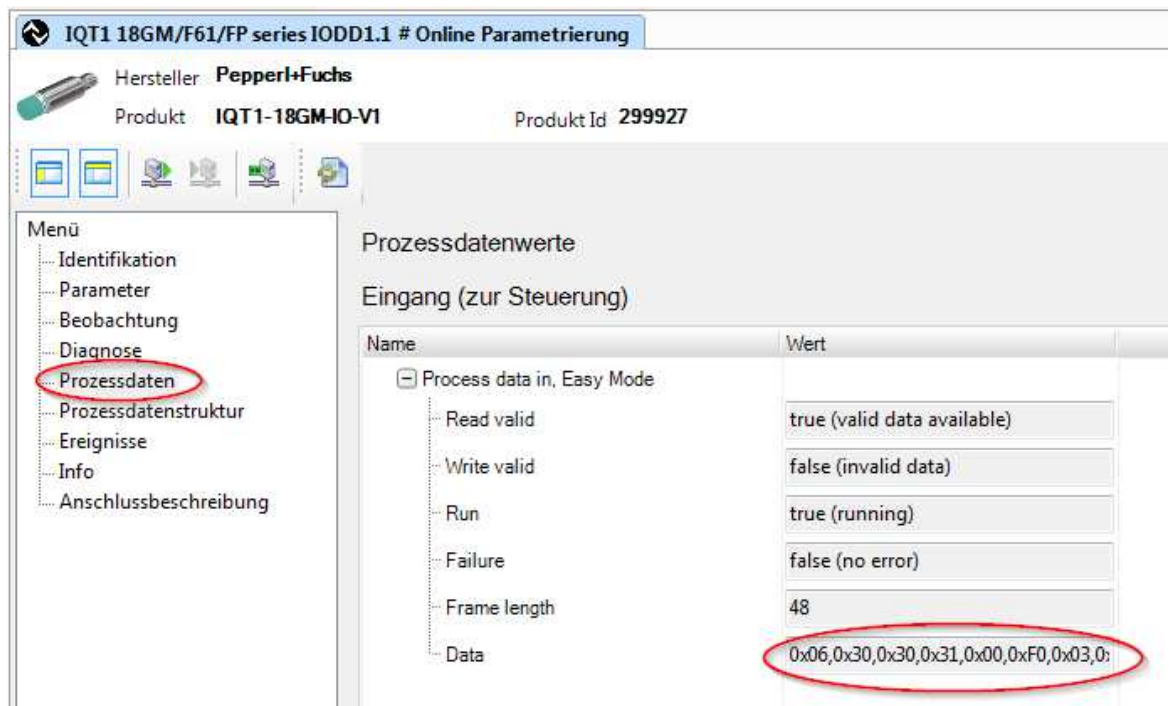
IQT1 18GM/F61/FP series IODD1.1 # Online Parametrierung

Hersteller Pepperl+Fuchs

Produkt IQT1-18GM-IO-V1

Produkt Id 299927

Menü
Identifikation
Parameter
Beobachtung
Diagnose
Prozessdaten
Prozessdatenstruktur
Ereignisse
Info
Anschlussbeschreibung

Prozessdatenwerte

Eingang (zur Steuerung)

| Name | Wert |
|---|---|
| Process data in, Easy Mode | |
| Read valid | true (valid data available) |
| Write valid | false (invalid data) |
| Run | true (running) |
| Failure | false (no error) |
| Frame length | 48 |
| Data | 0x06,0x30,0x30,0x31,0x00,0xF0,0x03,0x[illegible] |